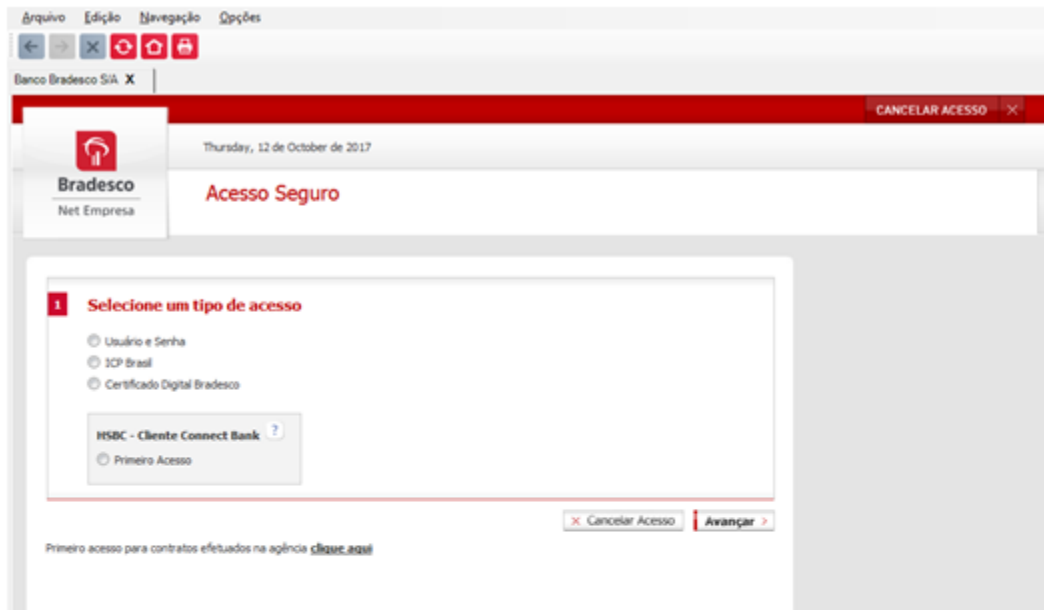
Arquivo Edição Navegação Opções

Banco Bradesco S/A X

CANCELAR ACESSO ×

Bradesco
Net Empresa

Thursday, 12 de October de 2017

Acesso Seguro

1 Selecione um tipo de acesso

Usuário e Senha

ICP Brasil

Certificado Digital Bradesco

HSBC - Cliente Connect Bank ?

Primeiro Acesso

× Cancelar Acesso

Avançar >

Primeiro acesso para contratos efetuados na agência clique aqui